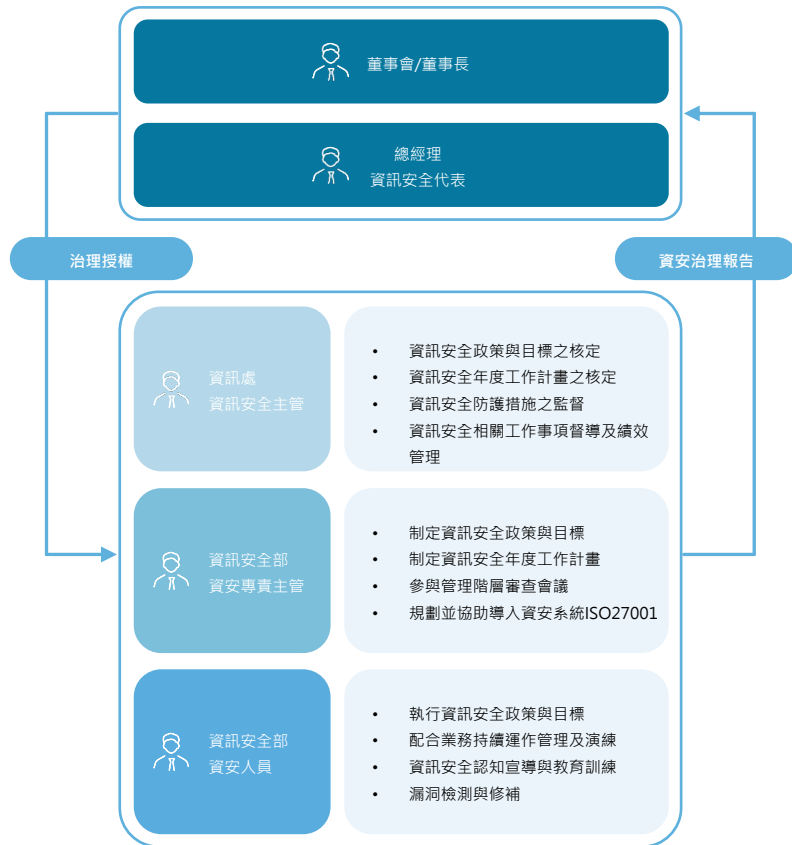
董事會/董事長

總經理
資訊安全代表

治理授權

資安治理報告

資訊處
資訊安全主管

- 資訊安全政策與目標之核定
- 資訊安全年度工作計畫之核定
- 資訊安全防護措施之監督
- 資訊安全相關工作事項督導及績效管理

資訊安全部
資安專責主管

- 制定資訊安全政策與目標
- 制定資訊安全年度工作計畫
- 參與管理階層審查會議
- 規劃並協助導入資安系統ISO27001

資訊安全部
資安人員

- 執行資訊安全政策與目標
- 配合業務持續運作管理及演練
- 資訊安全認知宣導與教育訓練
- 漏洞檢測與修補